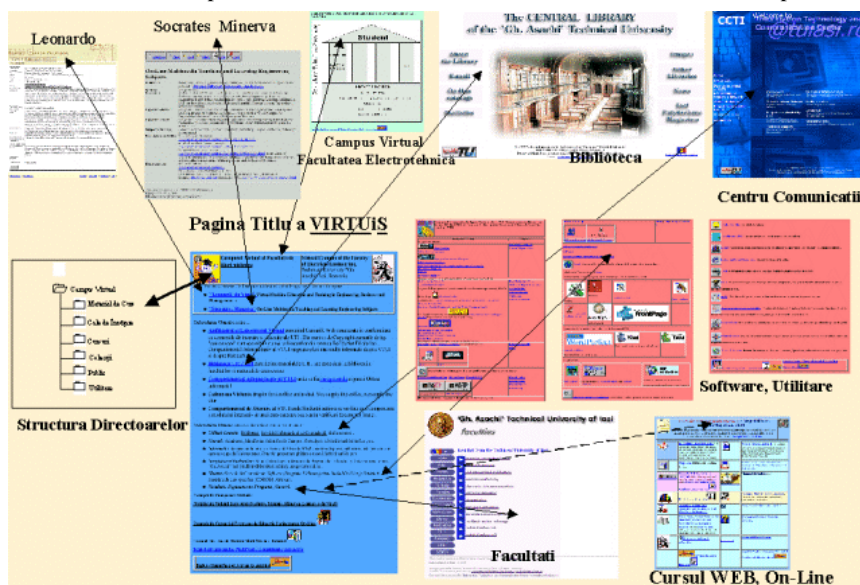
Leonardo

Socrates Minerva

Student

Campus Virtual
Facultatea Electrotehnica

The CENTRAL LIBRARY
of the "Gh. Asachi" Technical University

Biblioteca

CCTI

Centru Comunicatii

Pagina Titlu a VIRTUiS

Campus Virtual
Material de Curs
Cale de Instruire
Cursuri
Colegii
Publice
Utilitare

Structura Directoarelor

Software, Utilitare

"Gh. Asachi" Technical University of Iasi
Faculties

Facultati

Cursul WEB, On-Line